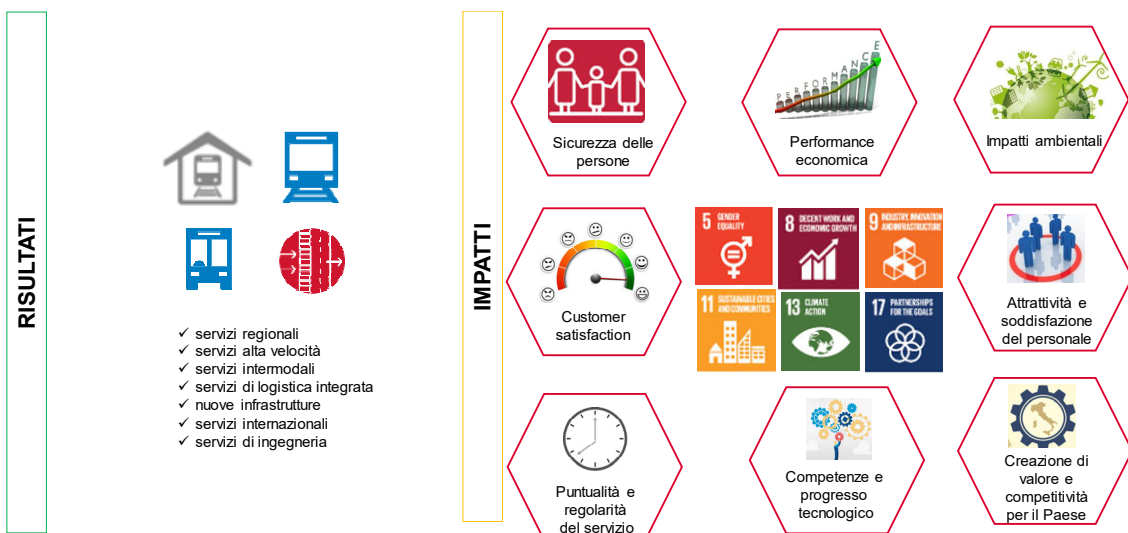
RISULTATI

✓ servizi regionali
✓ servizi alta velocità
✓ servizi intermodali
✓ servizi di logistica integrata
✓ nuove infrastrutture
✓ servizi internazionali
✓ servizi di ingegneria

IMPATTI

Sicurezza delle persone

PERFORMANCE

Performance economica

Impatti ambientali

Customer satisfaction

5 GENDER EQUALITY

8 DECENT WORK AND ECONOMIC GROWTH

9 INDUSTRY, INNOVATION AND INFRASTRUCTURE

11 SUSTAINABLE CITIES AND COMMUNITIES

13 CLIMATE ACTION

17 PARTNERSHIPS FOR THE GOALS

Attrattività e soddisfazione del personale

Puntualità e regolarità del servizio

Competenze e progresso tecnologico

Creazione di valore e competitività per il Paese